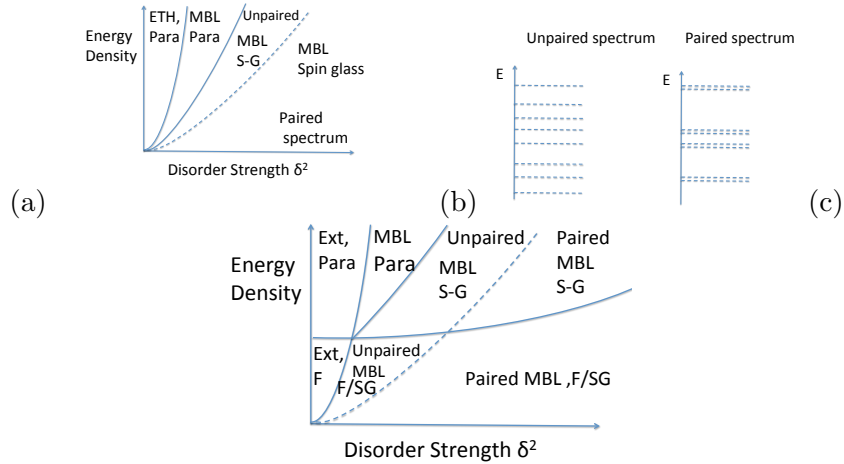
Energy Density

ETH, Para

MBL Para

Unpaired

MBL S-G

MBL Spin glass

Paired spectrum

Disorder Strength $\delta^2$

(a)

Unpaired spectrum

E

(b)

Paired spectrum

E

(c)

Energy Density

Ext, Para

MBL Para

Unpaired

MBL S-G

Paired MBL S-G

Ext, F

Unpaired MBL F/SG

Paired MBL ,F/SG

Disorder Strength $\delta^2$